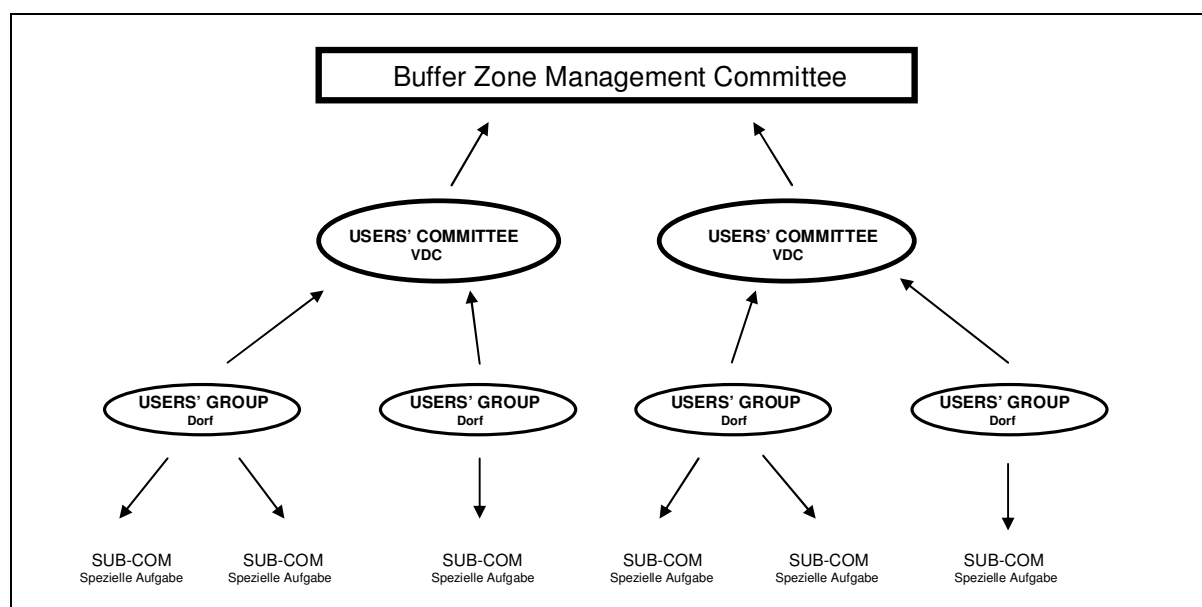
Buffer Zone Management Committee

USERS' COMMITTEE
VDC

USERS' COMMITTEE
VDC

USERS' GROUP
Dorf

USERS' GROUP
Dorf

USERS' GROUP
Dorf

USERS' GROUP
Dorf

SUB-COM
Spezielle Aufgabe

SUB-COM
Spezielle Aufgabe

SUB-COM
Spezielle Aufgabe

SUB-COM
Spezielle Aufgabe

SUB-COM
Spezielle Aufgabe

SUB-COM
Spezielle Aufgabe